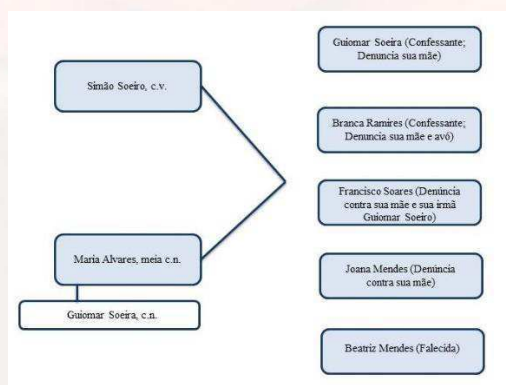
Simão Soeiro, c.v.

Maria Alvares, meia c.n.

Guiomar Soeira, c.n.

Guiomar Soeira (Confessante; Denuncia sua mãe)

Branca Ramires (Confessante; Denuncia sua mãe e avó)

Francisco Soares (Denúncia contra sua mãe e sua irmã Guiomar Soeiro)

Joana Mendes (Denúncia contra sua mãe)

Beatriz Mendes (Falecida)